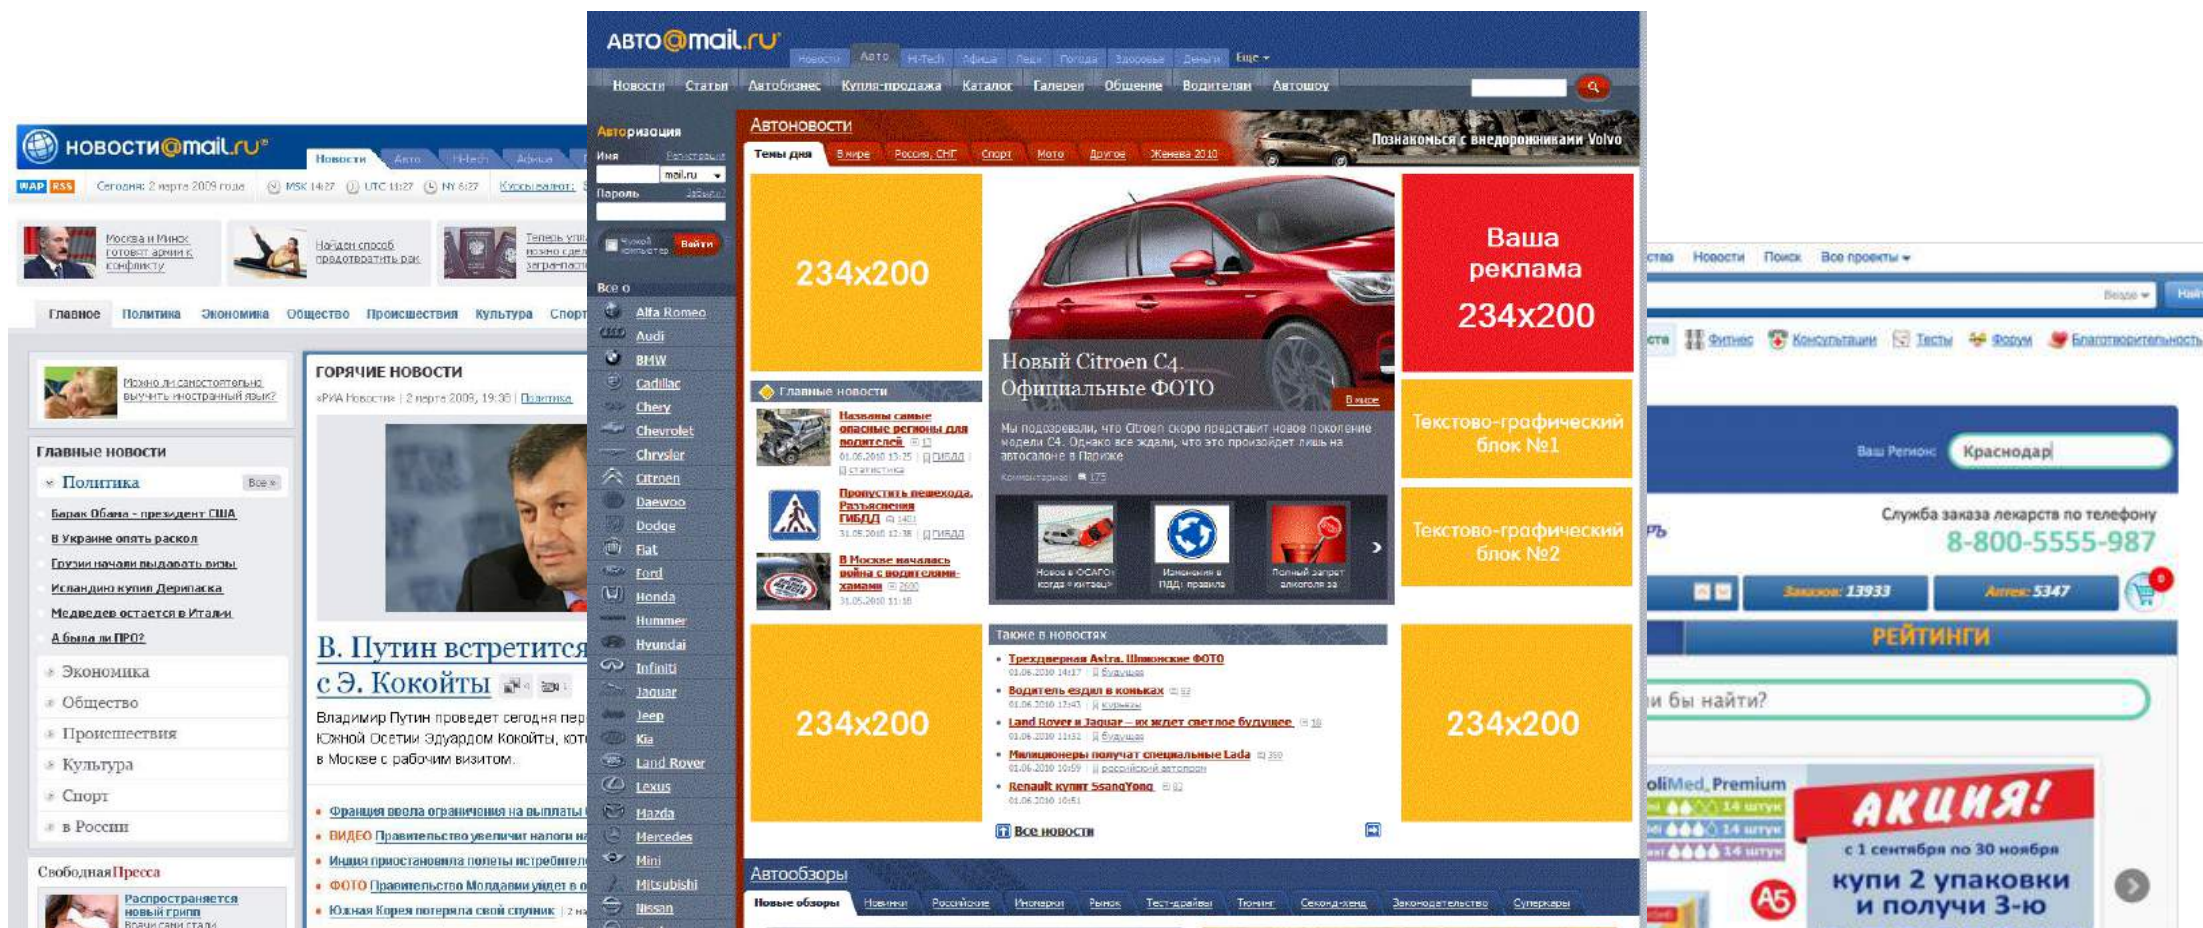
НОВОСТИ@mail.ru
Новости Авто Hi-Tech Афиша
WAP RSS Сегодня: 2 марта 2009 года MSK 14:27 UTC 11:27 NY 6:27 Курсы валют:
Москва и Минск готовят армии к конфликту
Найден способ предотвратить рак
Теперь утиль можно сдел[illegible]
Главное Политика Экономика Общество Происшествия Культура Спорт
Можно ли самостоятельно выучить иностранный язык?
Главные новости
Политика Все »
Барак Обама - президент США
В Украине опять раскол
Грузии начали выдавать визы
Исландию купил Дерипаска
Медведев остается в Италии
А была ли ПРО?
Экономика
Общество
Происшествия
Культура
Спорт
в России
СвободнаяПресса
Распространяется новый грипп
ГОРЯЧИЕ НОВОСТИ
«РИА Новости» | 2 марта 2009, 19:30 | Политика
В. Путин встретится с Э. Кокойты
Владимир Путин проведет сегодня пер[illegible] Южной Осетии Эдуардом Кокойты, кот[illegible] в Москве с рабочим визитом.
Франция ввела ограничения на выплаты
ВИДЕО Правительство увеличит налоги на
Индия приостановила полеты истребителей
ФОТО Правительство Молдавии уйдет в о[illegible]
Южная Корея потеряла свой спутник

АВТО@mail.ru
Новости Авто Hi-Tech Афиша Леди Погода Здоровье Деньги Еще
Новости Статьи Автобизнес Купля-продажа Каталог Галереи Общение Водителям Автошоу
Авторизация
Имя Регистрация
mail.ru
Пароль Забыли?
Чужой компьютер Войти
Все о
Alfa Romeo
Audi
BMW
Cadillac
Chery
Chevrolet
Chrysler
Citroen
Daewoo
Dodge
Fiat
Ford
Honda
Hummer
Hyundai
Infiniti
Jaguar
Jeep
Kia
Land Rover
Lexus
Mazda
Mercedes
Mini
Mitsubishi
Nissan
Автоновости
Познакомься с внедорожниками Volvo
Темы дня В мире Россия, СНГ Спорт Мото Другое Женева 2010
234x200
Новый Citroen C4. Официальные ФОТО
В мире
Мы подозревали, что Citroen скоро представит новое поколение модели C4. Однако все ждали, что это произойдет лишь на автосалоне в Париже
Комментарии: 175
Ваша реклама 234x200
Главные новости
Названы самые опасные регионы для водителей
Пропустить пешехода. Разъяснения ГИБДД
В Москве началась война с водителями-хамами
Новое в ОСАГО: когда «китаец»
Изменения в ПДД: правила
Полный запрет алкоголя за
Текстово-графический блок №1
Текстово-графический блок №2
Также в новостях
Трехдверная Astra. Шпионские ФОТО
Водитель ездил в коньках
Land Rover и Jaguar – их ждет светлое будущее
Милиционеры получат специальные Lada
Renault купит SsangYong
Все новости
234x200
234x200
Автообзоры
Новые обзоры Новинки Российские Иномарки Рынок Тест-драйвы Тюнинг Секонд-хенд Законодательство Суперкары

Новости Поиск Все проекты
Фитнес Консультации Тесты Форум Благотворительность
Ваш Регион: Краснодар
Служба заказа лекарств по телефону
8-800-5555-987
Заказов: 13933 Аптек: 5347
РЕЙТИНГИ
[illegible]и бы найти?
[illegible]oliMed Premium
14 штук
14 штук
14 штук
АКЦИЯ!
с 1 сентября по 30 ноября
купи 2 упаковки и получи 3-ю
А5